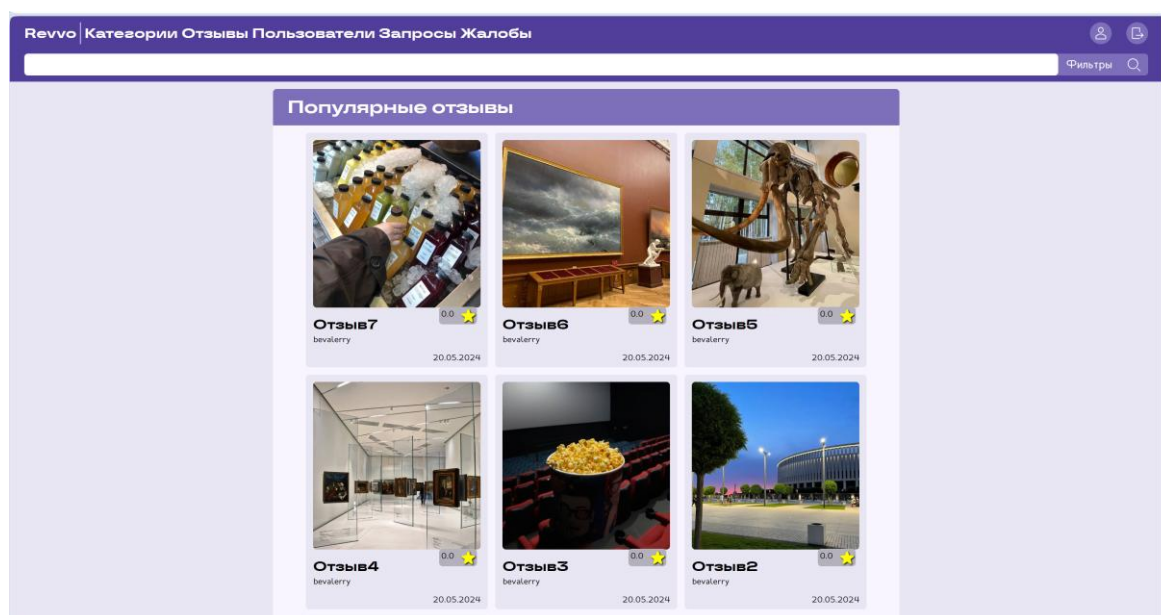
Revvo | Категории Отзывы Пользователи Запросы Жалобы

Фильтры

Популярные отзывы

0.0
Отзыв7
bevalerry
20.05.2024

0.0
Отзыв6
bevalerry
20.05.2024

0.0
Отзыв5
bevalerry
20.05.2024

0.0
Отзыв4
bevalerry
20.05.2024

0.0
Отзыв3
bevalerry
20.05.2024

0.0
Отзыв2
bevalerry
20.05.2024